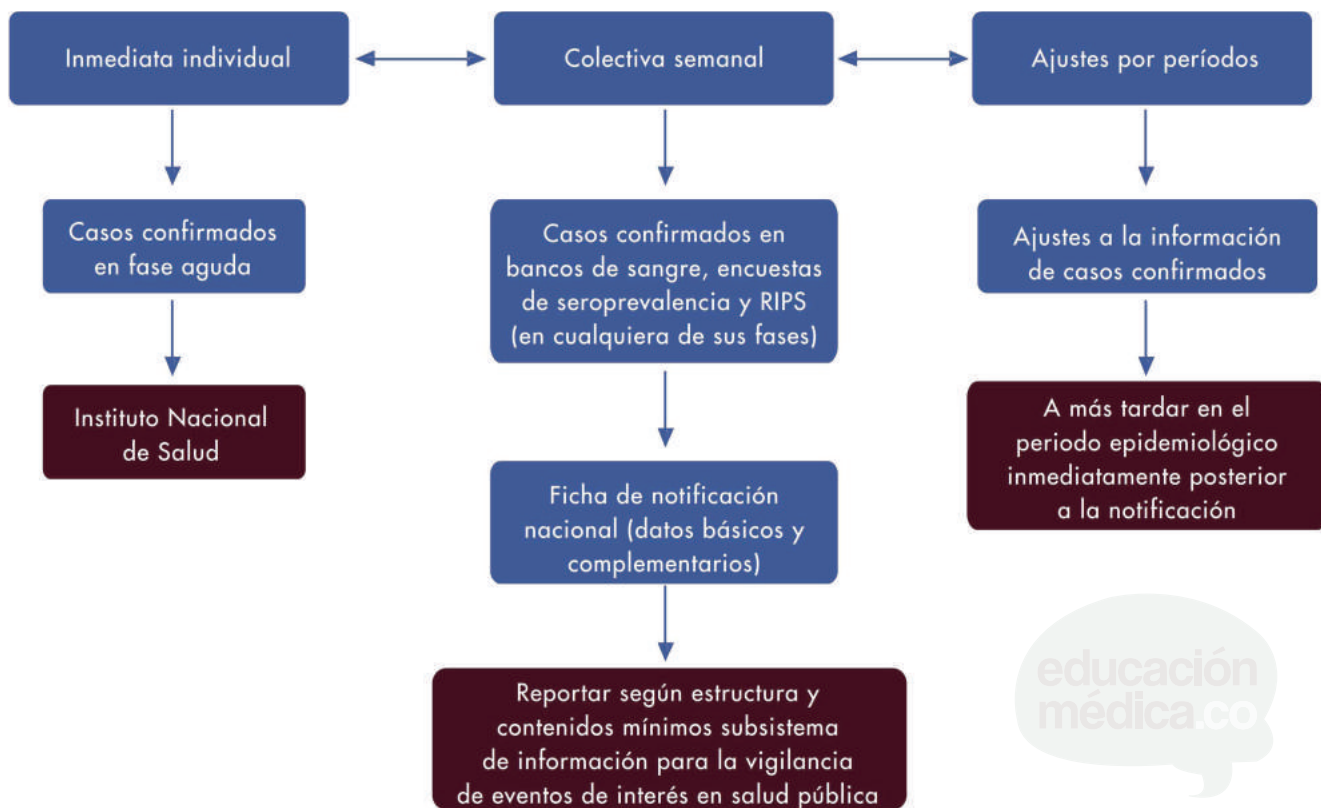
Inmediata individual

Colectiva semanal

Ajustes por períodos

Casos confirmados en fase aguda

Instituto Nacional de Salud

Casos confirmados en bancos de sangre, encuestas de seroprevalencia y RIPS (en cualquiera de sus fases)

Ficha de notificación nacional (datos básicos y complementarios)

Reportar según estructura y contenidos mínimos subsistema de información para la vigilancia de eventos de interés en salud pública

Ajustes a la información de casos confirmados

A más tardar en el periodo epidemiológico inmediatamente posterior a la notificación

educación médica.co